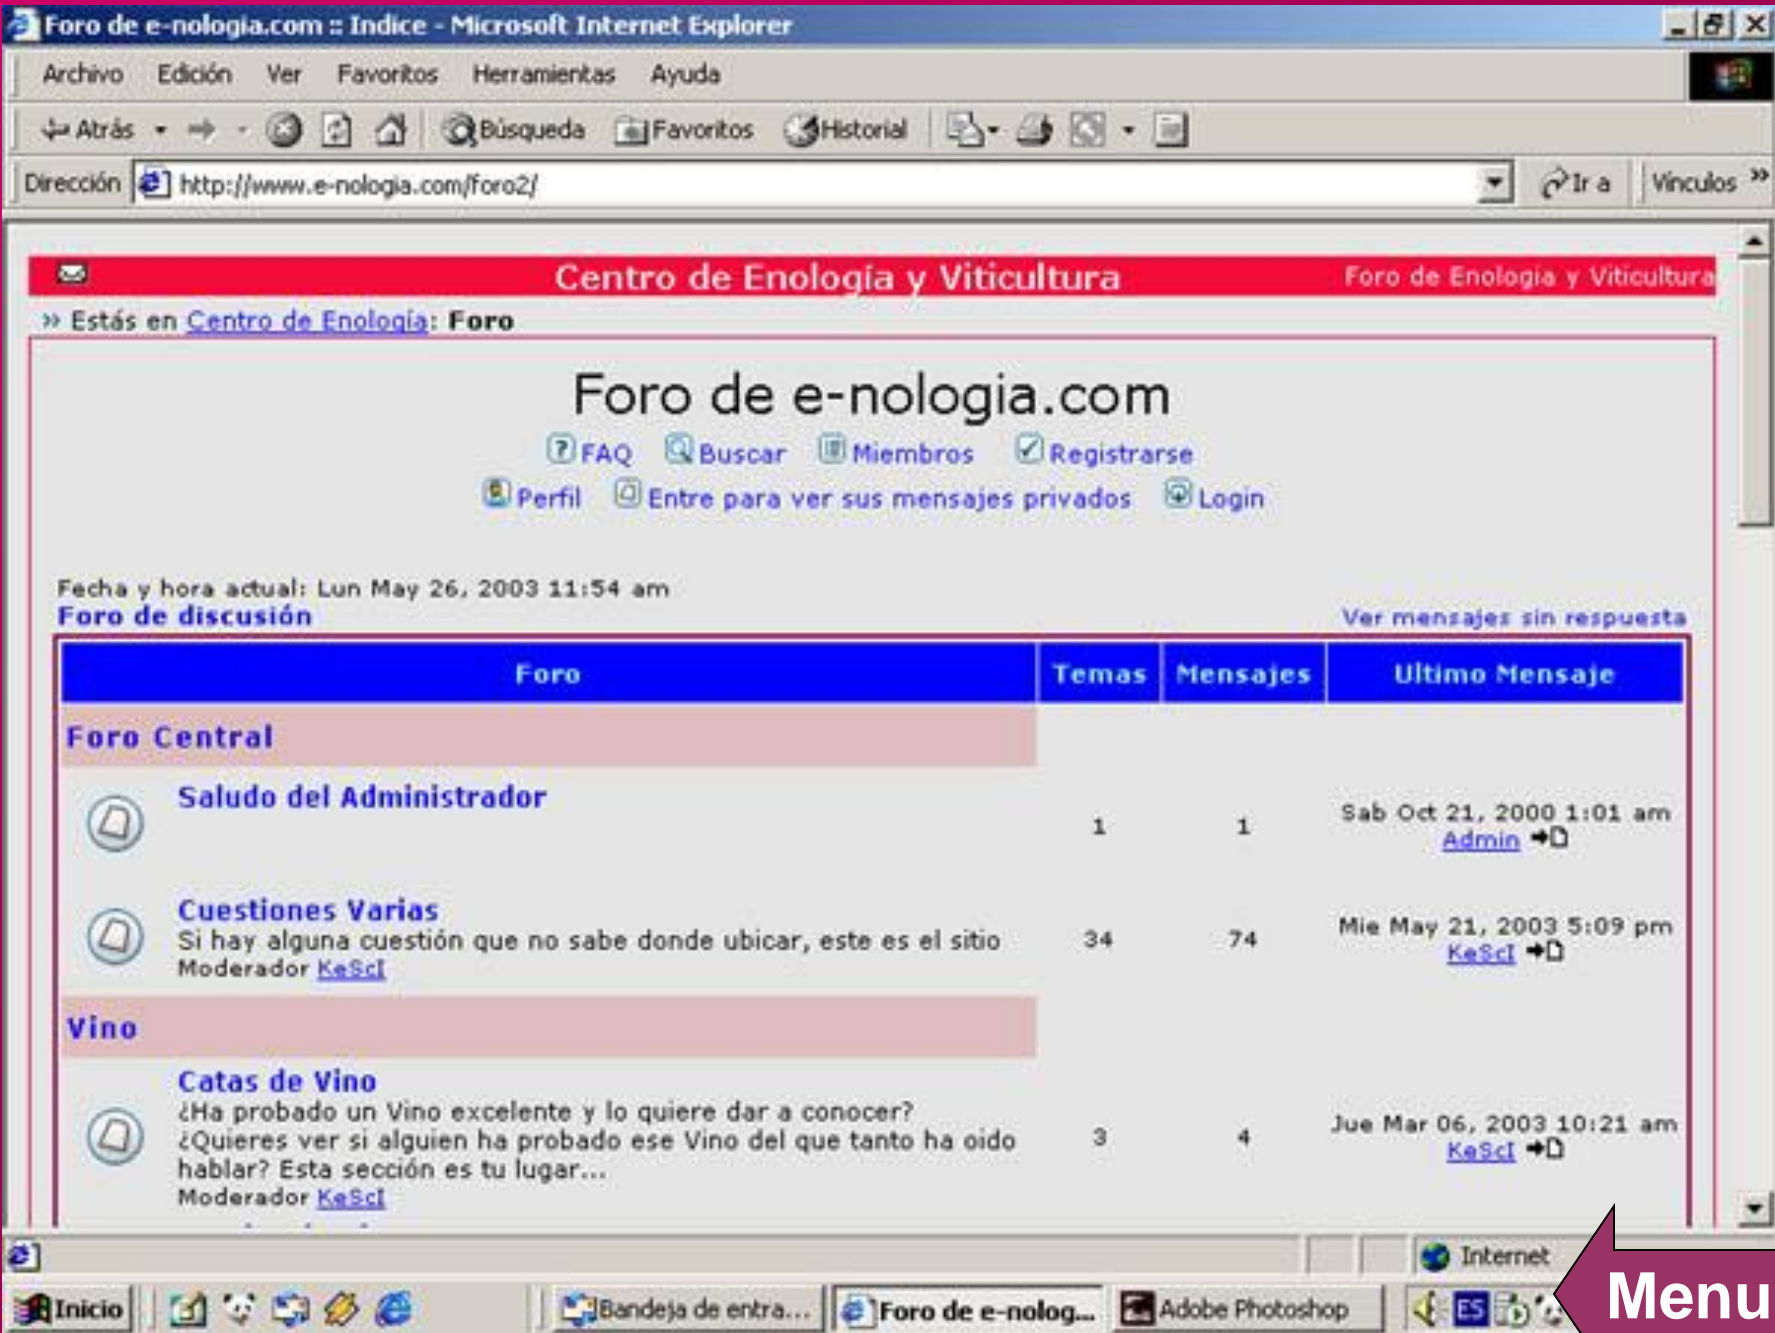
Foro de e-nologia.com :: Indice - Microsoft Internet Explorer

Archivo Edición Ver Favoritos Herramientas Ayuda

Atrás Búsqueda Favoritos Historial

Dirección http://www.e-nologia.com/foro2/ Ir a Vínculos »

Centro de Enología y Viticultura Foro de Enologia y Viticultura

» Estás en Centro de Enología: Foro

Foro de e-nologia.com

FAQ Buscar Miembros Registrarse
Perfil Entre para ver sus mensajes privados Login

Fecha y hora actual: Lun May 26, 2003 11:54 am
Foro de discusión Ver mensajes sin respuesta

| Foro | Temas | Mensajes | Ultimo Mensaje |
|---|---|---|---|
| Foro Central | | | |
| Saludo del Administrador | 1 | 1 | Sab Oct 21, 2000 1:01 am Admin |
| Cuestiones Varias Si hay alguna cuestión que no sabe donde ubicar, este es el sitio Moderador KeScI | 34 | 74 | Mie May 21, 2003 5:09 pm KeScI |
| Vino | | | |
| Catas de Vino ¿Ha probado un Vino excelente y lo quiere dar a conocer? ¿Quieres ver si alguien ha probado ese Vino del que tanto ha oido hablar? Esta sección es tu lugar... Moderador KeScI | 3 | 4 | Jue Mar 06, 2003 10:21 am KeScI |

Internet

Inicio Bandeja de entra... Foro de e-nolog... Adobe Photoshop ES

Menu